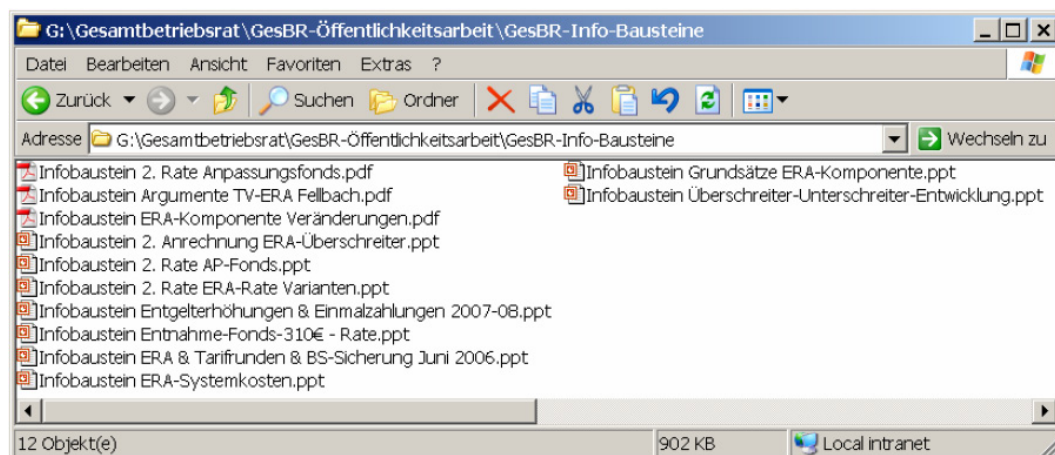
G:\Gesamtbetriebsrat\GesBR-Öffentlichkeitsarbeit\GesBR-Info-Bausteine

Datei Bearbeiten Ansicht Favoriten Extras ?

Zurück Suchen Ordner

Adresse G:\Gesamtbetriebsrat\GesBR-Öffentlichkeitsarbeit\GesBR-Info-Bausteine Wechseln zu

Infobaustein 2. Rate Anpassungsfonds.pdf
Infobaustein Argumente TV-ERA Fellbach.pdf
Infobaustein ERA-Komponente Veränderungen.pdf
Infobaustein 2. Anrechnung ERA-Überschreiter.ppt
Infobaustein 2. Rate AP-Fonds.ppt
Infobaustein 2. Rate ERA-Rate Varianten.ppt
Infobaustein Entgelterhöhungen & Einmalzahlungen 2007-08.ppt
Infobaustein Entnahme-Fonds-310€ - Rate.ppt
Infobaustein ERA & Tarifrunden & BS-Sicherung Juni 2006.ppt
Infobaustein ERA-Systemkosten.ppt

Infobaustein Grundsätze ERA-Komponente.ppt
Infobaustein Überschreiter-Unterschreiter-Entwicklung.ppt

12 Objekt(e) 902 KB Local intranet